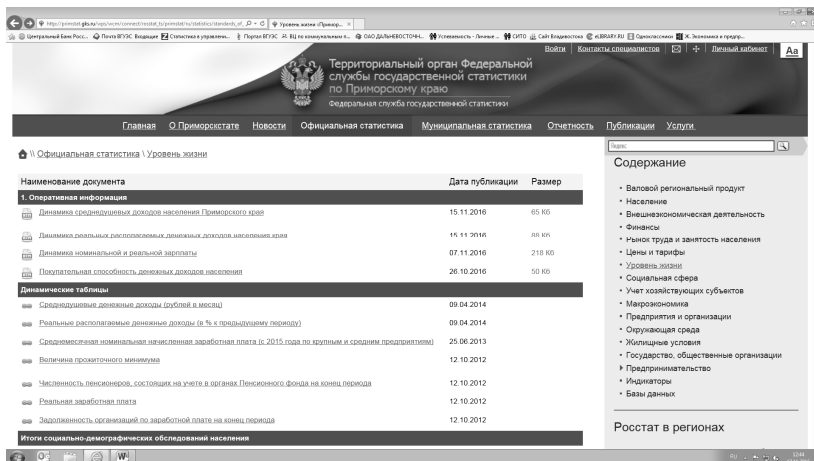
http://primstat.gks.ru/wps/wcm/connect/rosstat_ts/primstat/ru/statistics/standards_of... Уровень жизни :: Приморр... ×

Центральный Банк Росс... Почта ВГУЭС Входящие Статистика в управлени... Портал ВГУЭС ВЦ по коммунальным п... ОАО ДАЛЬНЕВОСТОЧН... Успеваемость - Личные ... СИТО Сайт Владивостока eLIBRARY.RU Одноклассники Ж. Экономика и предпр...

Войти | Контакты специалистов | Личный кабинет | Aa

Территориальный орган Федеральной службы государственной статистики по Приморскому краю
Федеральная служба государственной статистики

Главная О Приморскстате Новости Официальная статистика Муниципальная статистика Отчетность Публикации Услуги

\\ Официальная статистика \ Уровень жизни

| Наименование документа | Дата публикации | Размер |
|---|---|---|
| 1. Оперативная информация | | |
| Динамика среднедушевых доходов населения Приморского края | 15.11.2016 | 65 Кб |
| Динамика реальных располагаемых денежных доходов населения края | 15.11.2016 | 88 Кб |
| Динамика номинальной и реальной зарплаты | 07.11.2016 | 218 Кб |
| Покупательная способность денежных доходов населения | 26.10.2016 | 50 Кб |
| Динамические таблицы | | |
| Среднедушевые денежные доходы (рублей в месяц) | 09.04.2014 | |
| Реальные располагаемые денежные доходы (в % к предыдущему периоду) | 09.04.2014 | |
| Среднемесячная номинальная начисленная заработная плата (с 2015 года по крупным и средним предприятиям) | 25.06.2013 | |
| Величина прожиточного минимума | 12.10.2012 | |
| Численность пенсионеров, состоящих на учете в органах Пенсионного фонда на конец периода | 12.10.2012 | |
| Реальная заработная плата | 12.10.2012 | |
| Задолженность организаций по заработной плате на конец периода | 12.10.2012 | |
| Итоги социально-демографических обследований населения | | |

Яндекс

Содержание
• Валовой региональный продукт
• Население
• Внешнеэкономическая деятельность
• Финансы
• Рынок труда и занятость населения
• Цены и тарифы
• Уровень жизни
• Социальная сфера
• Учет хозяйствующих субъектов
• Макроэкономика
• Предприятия и организации
• Окружающая среда
• Жилищные условия
• Государство, общественные организации
• Предпринимательство
• Индикаторы
• Базы данных

Росстат в регионах

RU 12:44